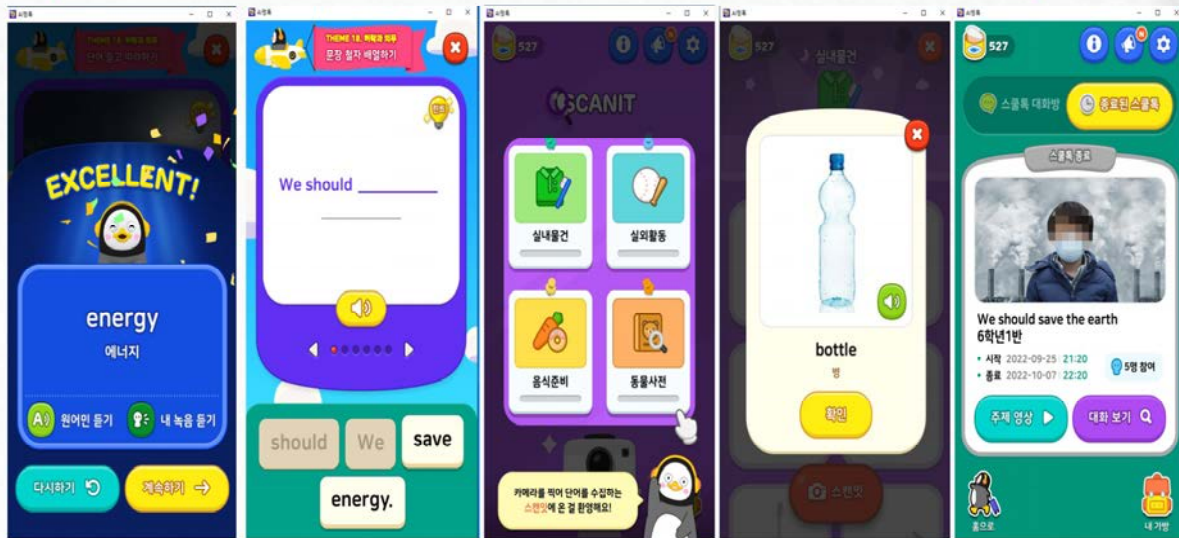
THEME 18. 하루의 의무
단어 듣고 따라하기

EXCELLENT!

energy
에너지

원어민 듣기
내 녹음 듣기

다시하기
계속하기

THEME 18. 하루의 의무
문장 철자 배열하기

We should ______

should We save energy.

527

SCANIT

실내물건
실외활동
음식준비
동물사전

카메라를 찍어 단어를 수집하는 스캔잇에 온 걸 환영해요!

527
실내물건

bottle
병
확인
스캔잇

527

스콜톡 대화방
종료된 스콜톡

스콜톡 종료

We should save the earth
6학년1반

• 시작 2022-09-25 21:20
• 종료 2022-10-07 22:20
5명 참여

주제 영상
대화 보기

홈으로
내 가방